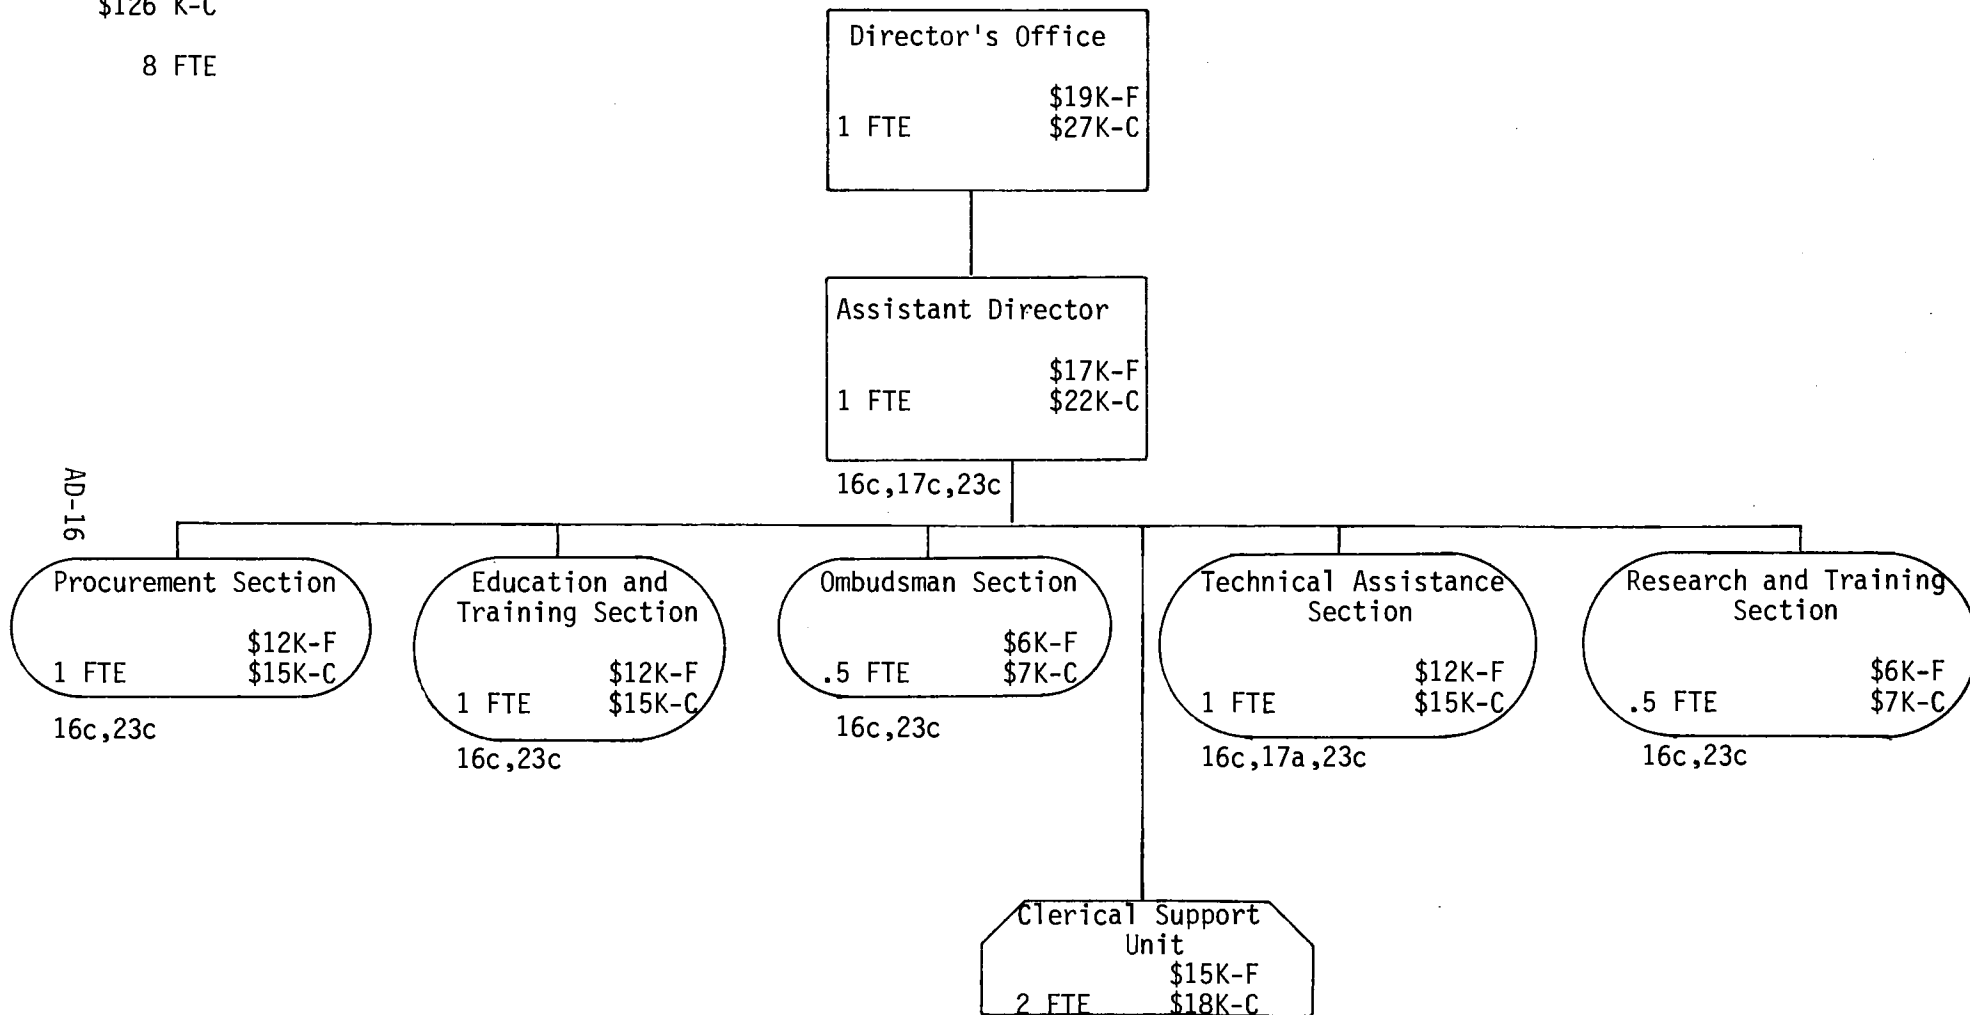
$126 K-C

8 FTE

Director's Office
1 FTE $19K-F $27K-C

Assistant Director
1 FTE $17K-F $22K-C

16c,17c,23c

AD-16

Procurement Section
1 FTE $12K-F $15K-C
16c,23c

Education and Training Section
1 FTE $12K-F $15K-C
16c,23c

Ombudsman Section
.5 FTE $6K-F $7K-C
16c,23c

Technical Assistance Section
1 FTE $12K-F $15K-C
16c,17a,23c

Research and Training Section
.5 FTE $6K-F $7K-C
16c,23c

Clerical Support Unit
2 FTE $15K-F $18K-C